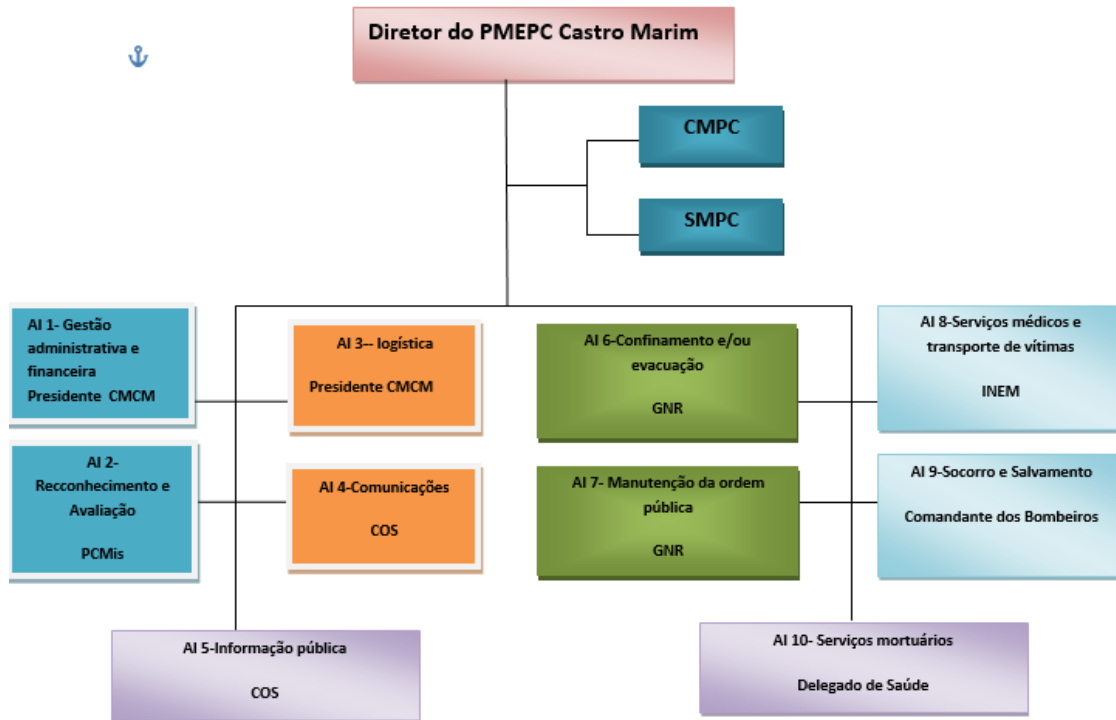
Diretor do PMEPC Castro Marim

CMPC

SMPC

AI 1- Gestão administrativa e financeira Presidente CMCM

AI 3-- logística

Presidente CMCM

AI 6-Confinamento e/ou evacuação

GNR

AI 8-Serviços médicos e transporte de vítimas

INEM

AI 2- Recconhecimento e Avaliação

PCMis

AI 4-Comunicações

COS

AI 7- Manutenção da ordem pública

GNR

AI 9-Socorro e Salvamento

Comandante dos Bombeiros

AI 5-Informação pública

COS

AI 10- Serviços mortuários

Delegado de Saúde